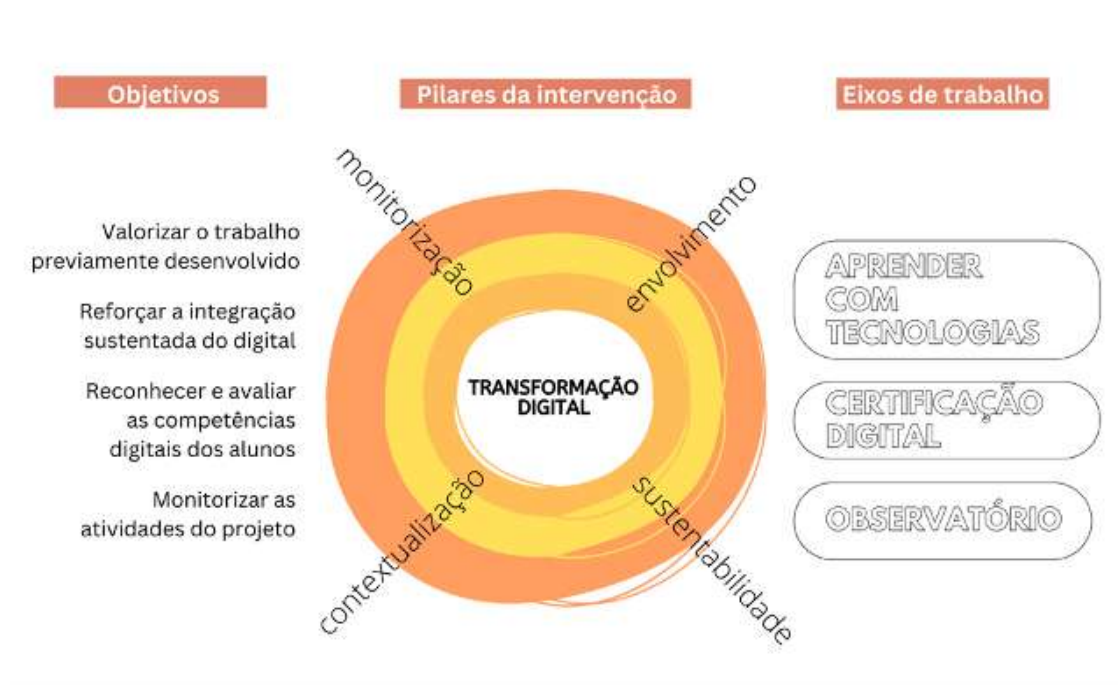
Objetivos

Pilares da intervenção

Eixos de trabalho

Valorizar o trabalho previamente desenvolvido

Reforçar a integração sustentada do digital

Reconhecer e avaliar as competências digitais dos alunos

Monitorizar as atividades do projeto

monitorização

envolvimento

TRANSFORMAÇÃO DIGITAL

contextualização

sustentabilidade

APRENDER COM TECNOLOGIAS

CERTIFICAÇÃO DIGITAL

OBSERVATÓRIO